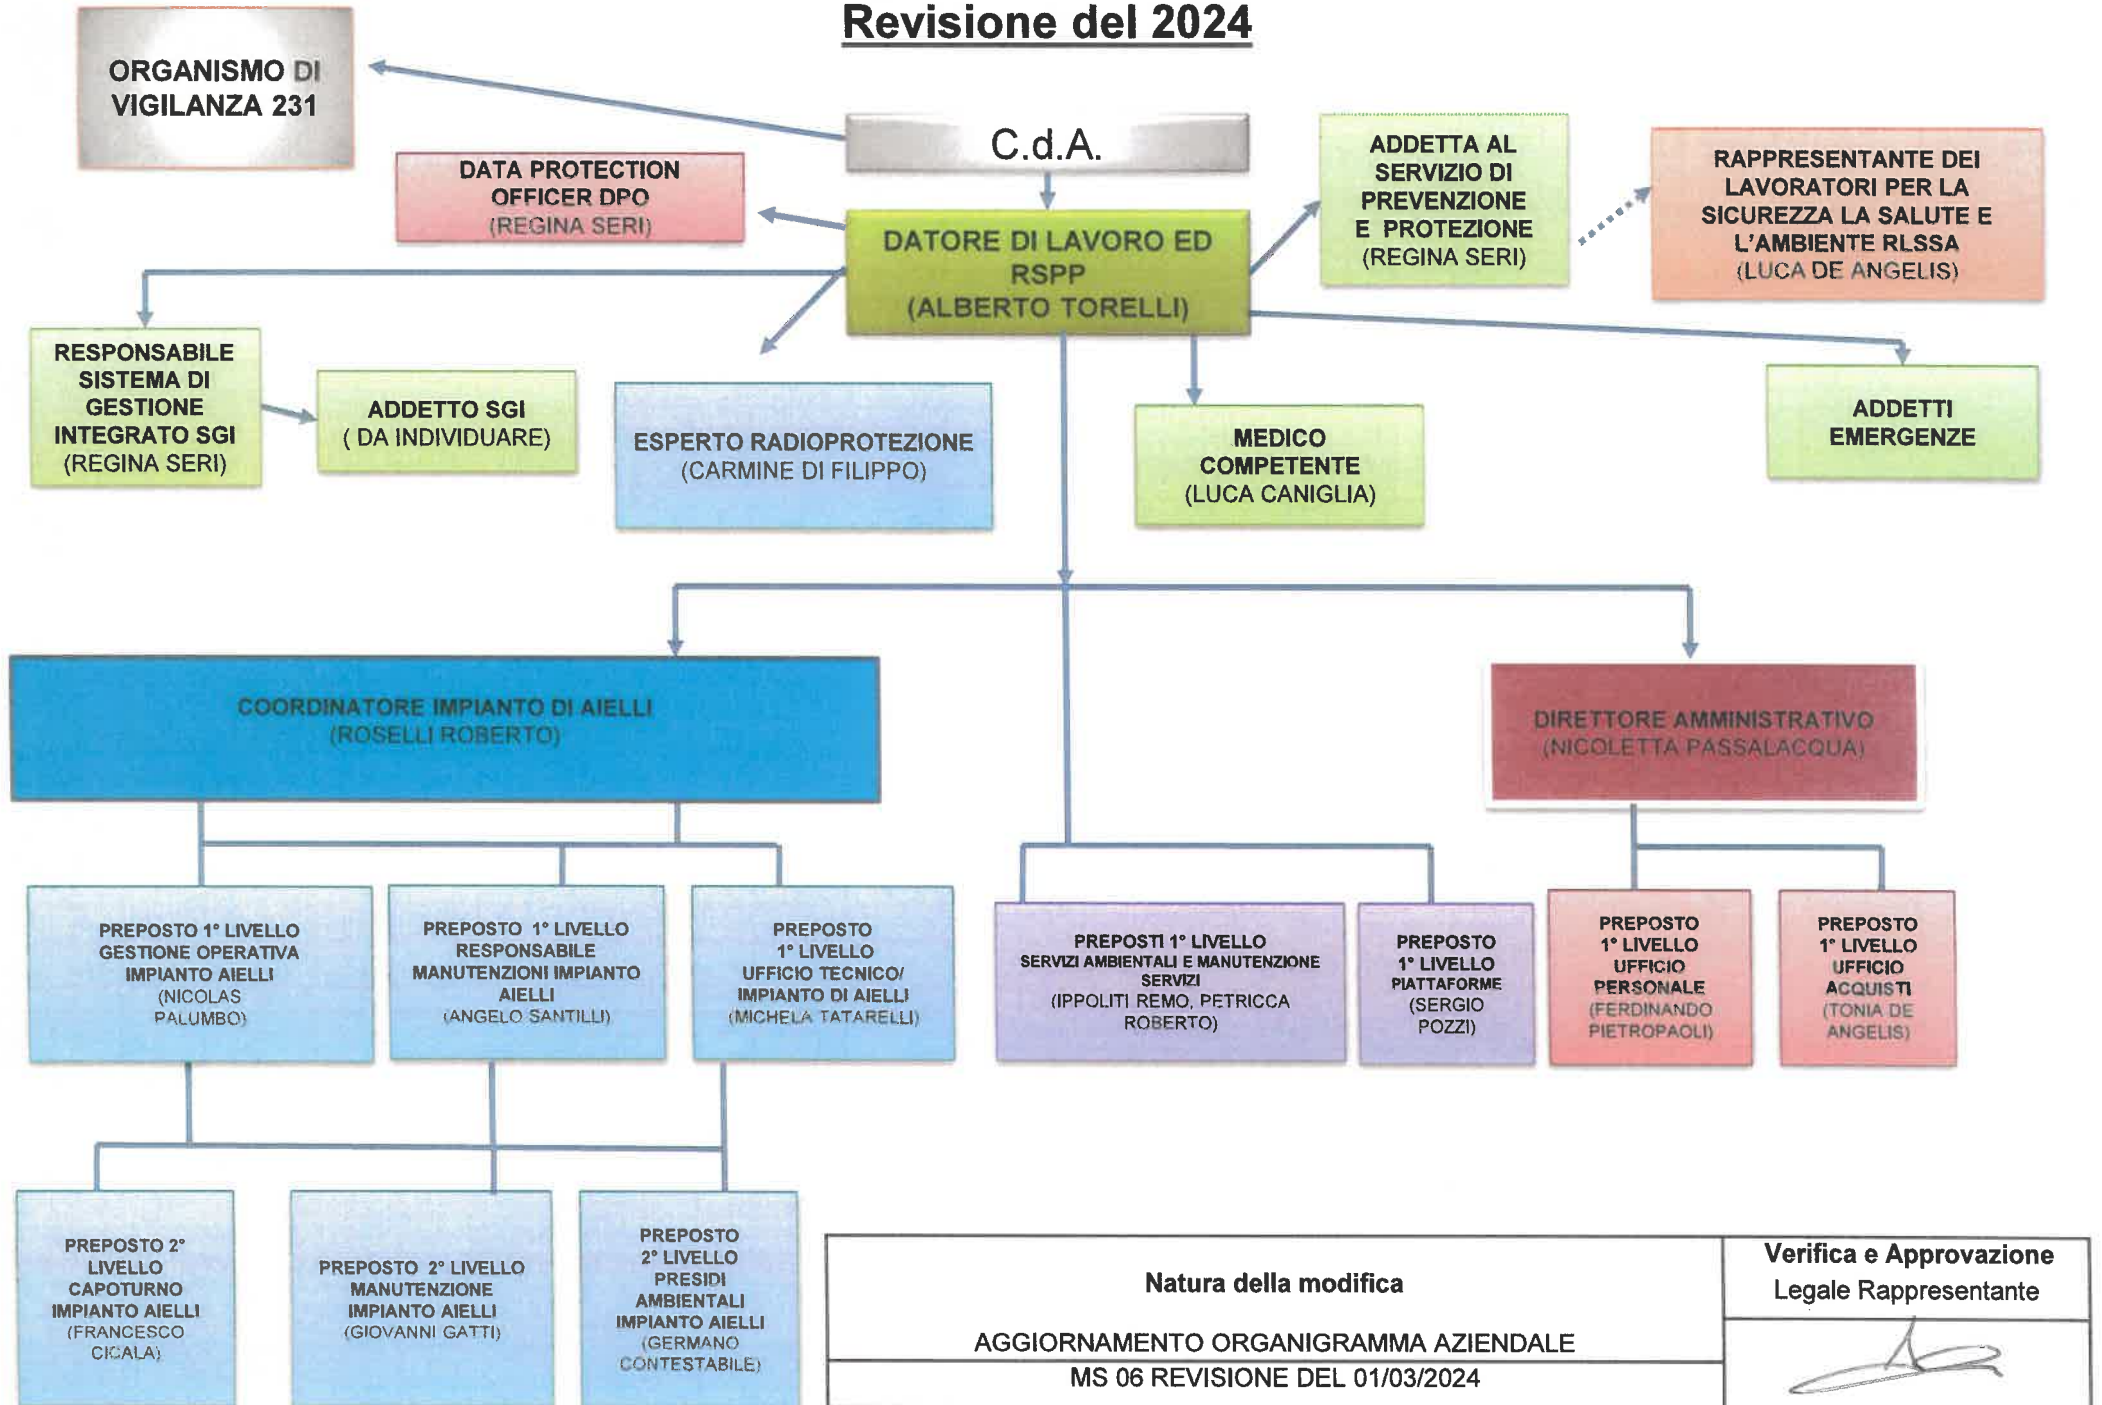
Revisione del 2024

ORGANISMO DI VIGILANZA 231

C.d.A.

DATA PROTECTION OFFICER DPO (REGINA SERI)

DATORE DI LAVORO ED RSPP (ALBERTO TORELLI)

ADDETTA AL SERVIZIO DI PREVENZIONE E PROTEZIONE (REGINA SERI)

RAPPRESENTANTE DEI LAVORATORI PER LA SICUREZZA LA SALUTE E L'AMBIENTE RLSSA (LUCA DE ANGELIS)

RESPONSABILE SISTEMA DI GESTIONE INTEGRATO SGI (REGINA SERI)

ADDETTO SGI ( DA INDIVIDUARE)

ESPERTO RADIOPROTEZIONE (CARMINE DI FILIPPO)

MEDICO COMPETENTE (LUCA CANIGLIA)

ADDETTI EMERGENZE

COORDINATORE IMPIANTO DI AIELLI (ROSELLI ROBERTO)

DIRETTORE AMMINISTRATIVO (NICOLETTA PASSALACQUA)

PREPOSTO 1° LIVELLO GESTIONE OPERATIVA IMPIANTO AIELLI (NICOLAS PALUMBO)

PREPOSTO 1° LIVELLO RESPONSABILE MANUTENZIONI IMPIANTO AIELLI (ANGELO SANTILLI)

PREPOSTO 1° LIVELLO UFFICIO TECNICO/ IMPIANTO DI AIELLI (MICHELA TATARELLI)

PREPOSTI 1° LIVELLO SERVIZI AMBIENTALI E MANUTENZIONE SERVIZI (IPPOLITI REMO, PETRICCA ROBERTO)

PREPOSTO 1° LIVELLO PIATTAFORME (SERGIO POZZI)

PREPOSTO 1° LIVELLO UFFICIO PERSONALE (FERDINANDO PIETROPAOLI)

PREPOSTO 1° LIVELLO UFFICIO ACQUISTI (TONIA DE ANGELIS)

PREPOSTO 2° LIVELLO CAPOTURNO IMPIANTO AIELLI (FRANCESCO CICALA)

PREPOSTO 2° LIVELLO MANUTENZIONE IMPIANTO AIELLI (GIOVANNI GATTI)

PREPOSTO 2° LIVELLO PRESIDI AMBIENTALI IMPIANTO AIELLI (GERMANO CONTESTABILE)

| Natura della modifica | Verifica e Approvazione Legale Rappresentante |
|---|---|
| AGGIORNAMENTO ORGANIGRAMMA AZIENDALE | |
| MS 06 REVISIONE DEL 01/03/2024 | |